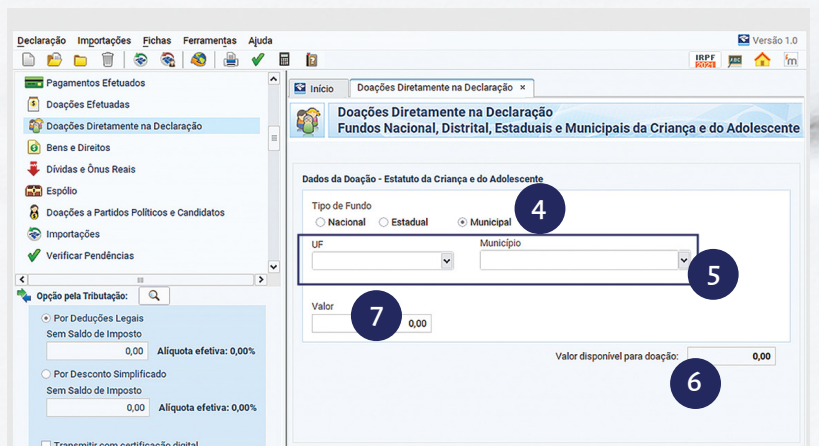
Declaração Importações Fichas Ferramentas Ajuda

Versão 1.0

IRPF 2024

Pagamentos Efetuados
Doações Efetuadas
Doações Diretamente na Declaração
Bens e Direitos
Dívidas e Ônus Reais
Espólio
Doações a Partidos Políticos e Candidatos
Importações
Verificar Pendências

Opção pela Tributação:

Por Deduções Legais
Sem Saldo de Imposto
0,00 Alíquota efetiva: 0,00%

Por Desconto Simplificado
Sem Saldo de Imposto
0,00 Alíquota efetiva: 0,00%

Transmitir com certificação digital

Início | Doações Diretamente na Declaração ×

Doações Diretamente na Declaração
Fundos Nacional, Distrital, Estaduais e Municipais da Criança e do Adolescente

Dados da Doação - Estatuto da Criança e do Adolescente

Tipo de Fundo
Nacional Estadual Municipal

4

UF

Município

5

Valor

7

0,00

Valor disponível para doação: 0,00

6